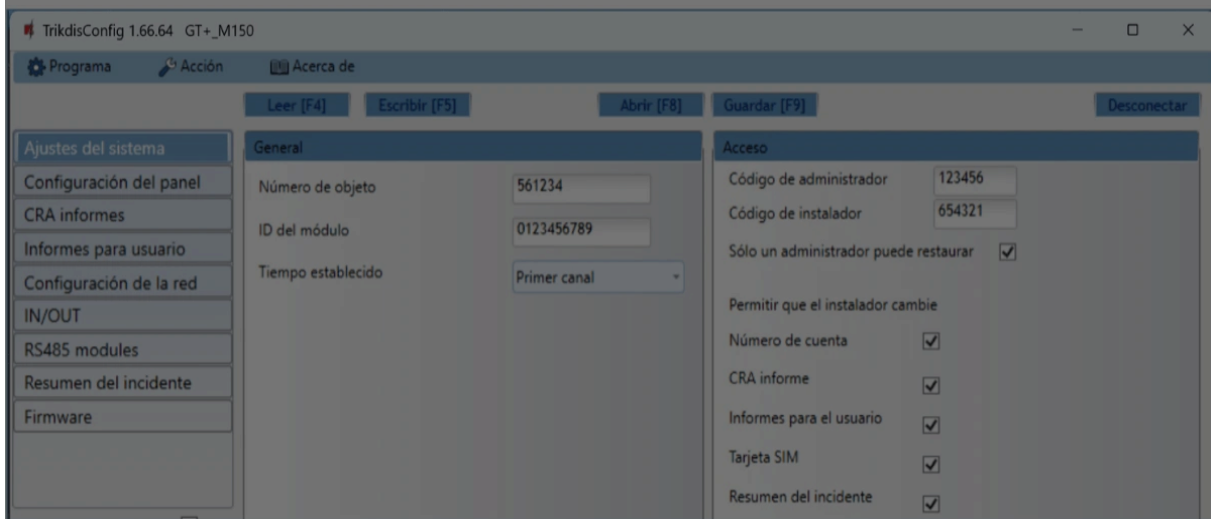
TrikdisConfig 1.66.64 GT+_M150

Programa | Acción | Acerca de

Leer [F4] | Escribir [F5] | Abrir [F8] | Guardar [F9] | Desconectar

Ajustes del sistema
Configuración del panel
CRA informes
Informes para usuario
Configuración de la red
IN/OUT
RS485 modules
Resumen del incidente
Firmware

General

Número de objeto 561234
ID del módulo 0123456789
Tiempo establecido Primer canal

Acceso

Código de administrador 123456
Código de instalador 654321
Sólo un administrador puede restaurar ☑

Permitir que el instalador cambie
Número de cuenta ☑
CRA informe ☑
Informes para el usuario ☑
Tarjeta SIM ☑
Resumen del incidente ☑